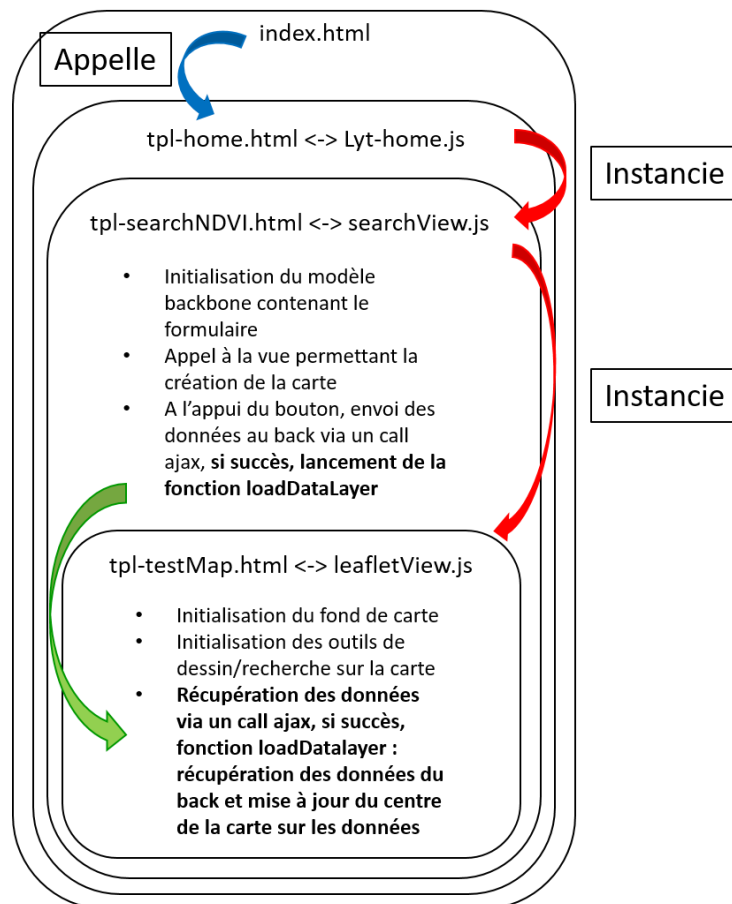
index.html

Appelle

tpl-home.html <-> Lyt-home.js

Instancie

tpl-searchNDVI.html <-> searchView.js

- Initialisation du modèle backbone contenant le formulaire
- Appel à la vue permettant la création de la carte
- A l'appui du bouton, envoi des données au back via un call ajax, **si succès, lancement de la fonction loadDataLayer**

Instancie

tpl-testMap.html <-> leafletView.js

- Initialisation du fond de carte
- Initialisation des outils de dessin/recherche sur la carte
- **Récupération des données via un call ajax, si succès, fonction loadDatalayer : récupération des données du back et mise à jour du centre de la carte sur les données**